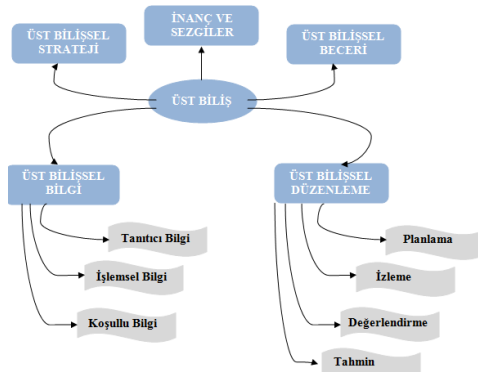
ÜST BİLİŞSEL STRATEJİ

İNANÇ VE SEZGİLER

ÜST BİLİŞSEL BECERİ

ÜST BİLİŞ

ÜST BİLİŞSEL BİLGİ

Tanıtıcı Bilgi

İşlemsel Bilgi

Koşullu Bilgi

ÜST BİLİŞSEL DÜZENLEME

Planlama

İzleme

Değerlendirme

Tahmin